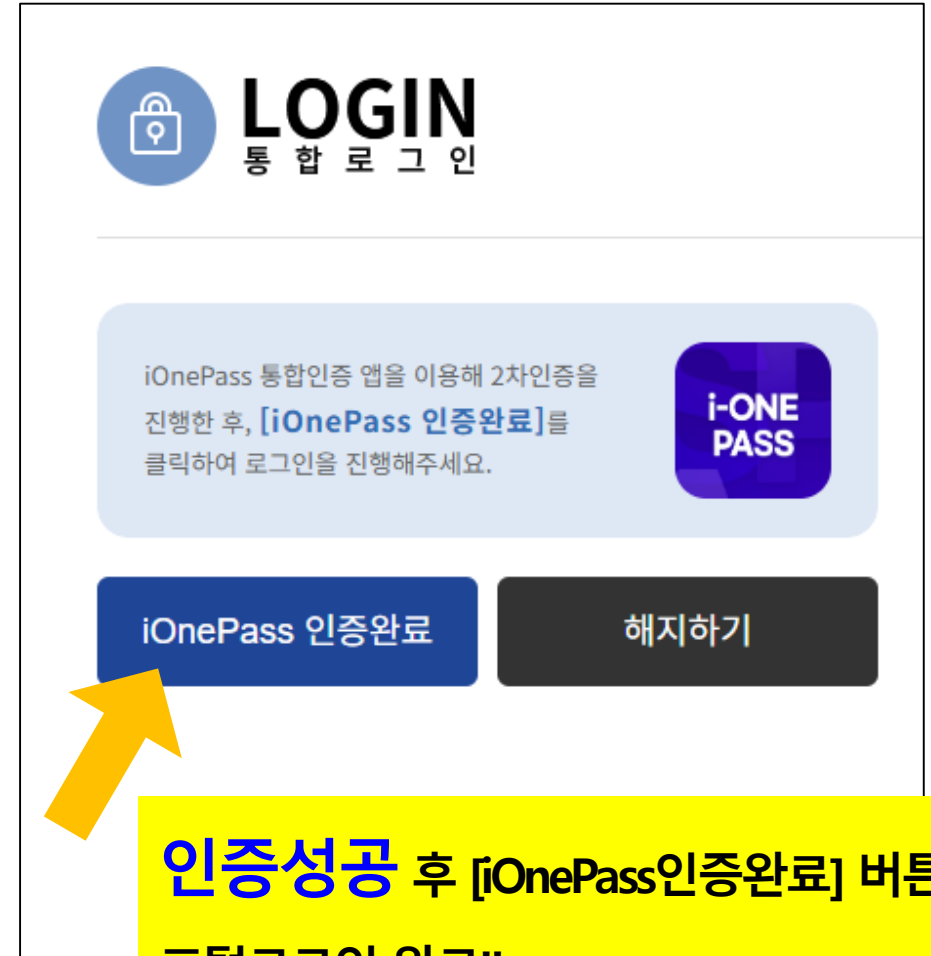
LOGIN
통 합 로 그 인

iOnePass 통합인증 앱을 이용해 2차인증을 진행한 후, [iOnePass 인증완료]를 클릭하여 로그인을 진행해주세요.

i-ONE PASS

iOnePass 인증완료

해지하기

인증성공 후 [iOnePass인증완료] 버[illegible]

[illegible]